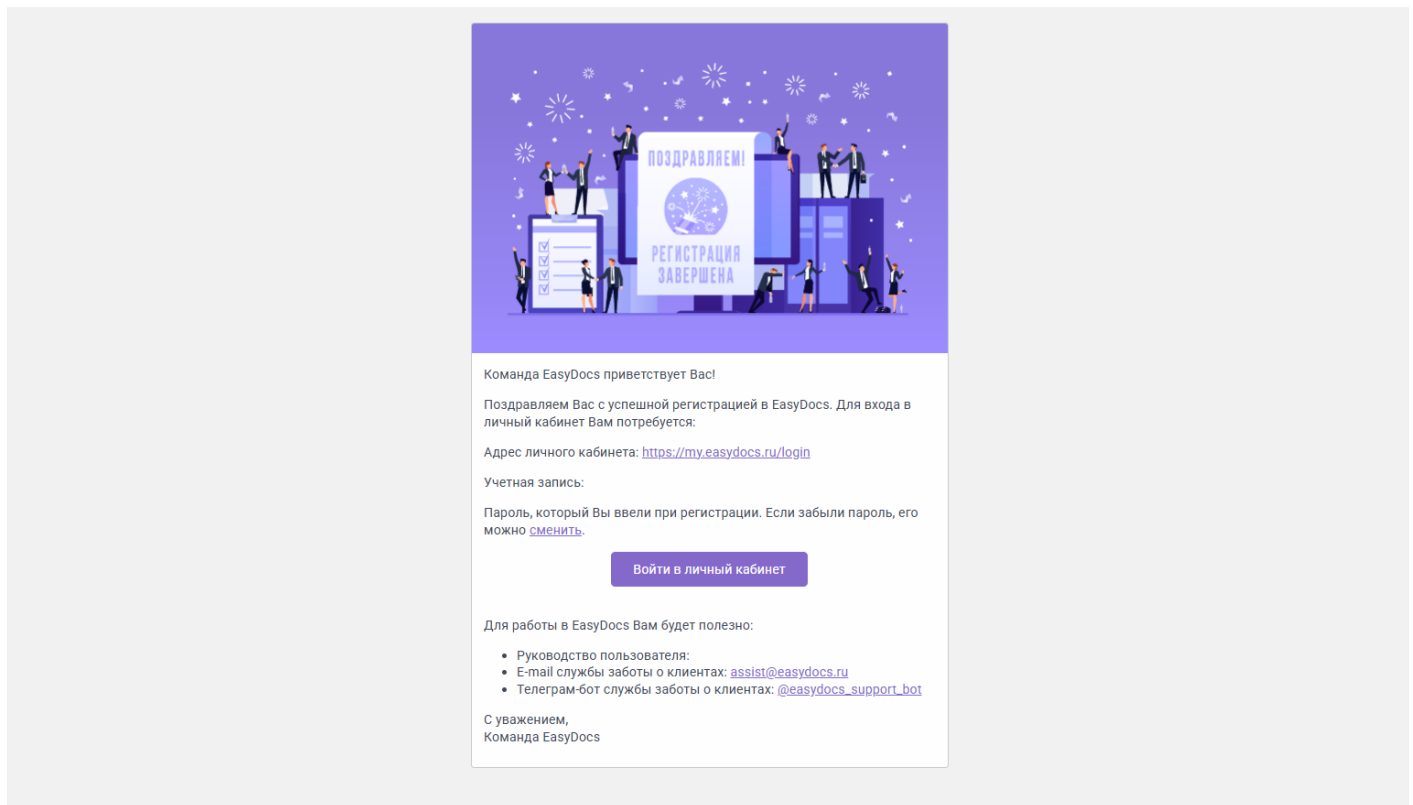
ПОЗДРАВЛЯЕМ!

РЕГИСТРАЦИЯ ЗАВЕРШЕНА

Команда EasyDocs приветствует Вас!

Поздравляем Вас с успешной регистрацией в EasyDocs. Для входа в личный кабинет Вам потребуется:

Адрес личного кабинета: https://my.easydocs.ru/login

Учетная запись:

Пароль, который Вы ввели при регистрации. Если забыли пароль, его можно сменить.

Войти в личный кабинет

Для работы в EasyDocs Вам будет полезно:

- Руководство пользователя:
- E-mail службы заботы о клиентах: assist@easydocs.ru
- Телеграм-бот службы заботы о клиентах: @easydocs_support_bot

С уважением,
Команда EasyDocs